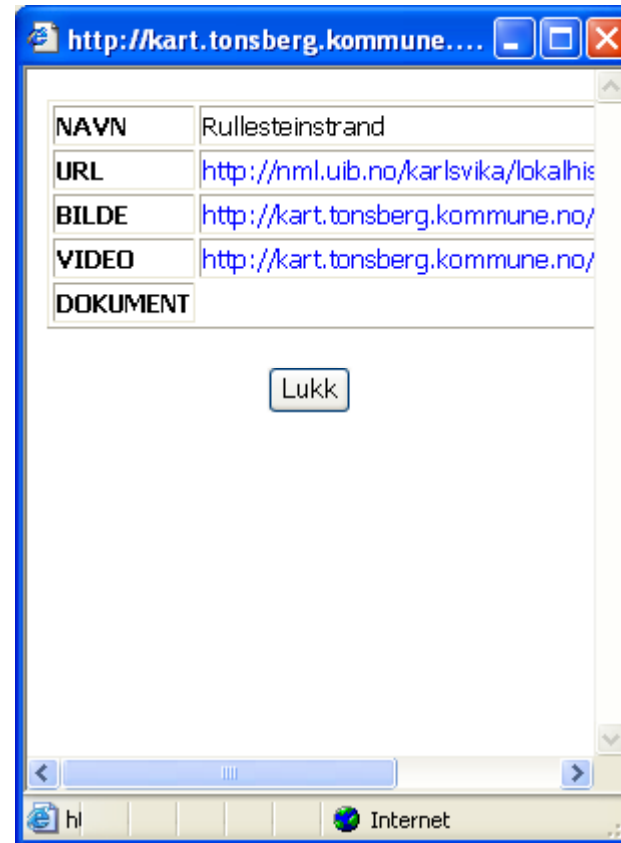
http://kart.tonsberg.kommune....

| NAVN | Rullesteinstrand |
|---|---|
| URL | http://nml.uib.no/karlsvika/lokalhis |
| BILDE | http://kart.tonsberg.kommune.no/ |
| VIDEO | http://kart.tonsberg.kommune.no/ |
| DOKUMENT | |

Lukk

ht

Internet